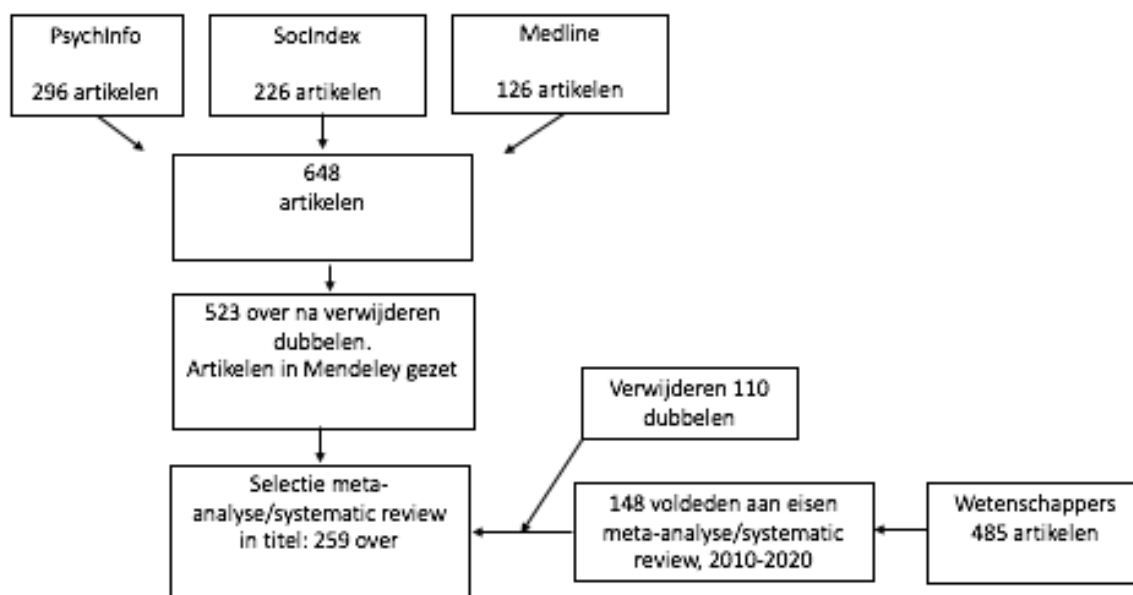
PsychInfo

296 artikelen

SocIndex

226 artikelen

Medline

126 artikelen

648
artikelen

523 over na verwijderen dubbelen.
Artikelen in Mendeley gezet

Verwijderen 110 dubbelen

Selectie meta-analyse/systematic review in titel: 259 over

148 voldeden aan eisen meta-analyse/systematic review, 2010-2020

Wetenschappers
485 artikelen